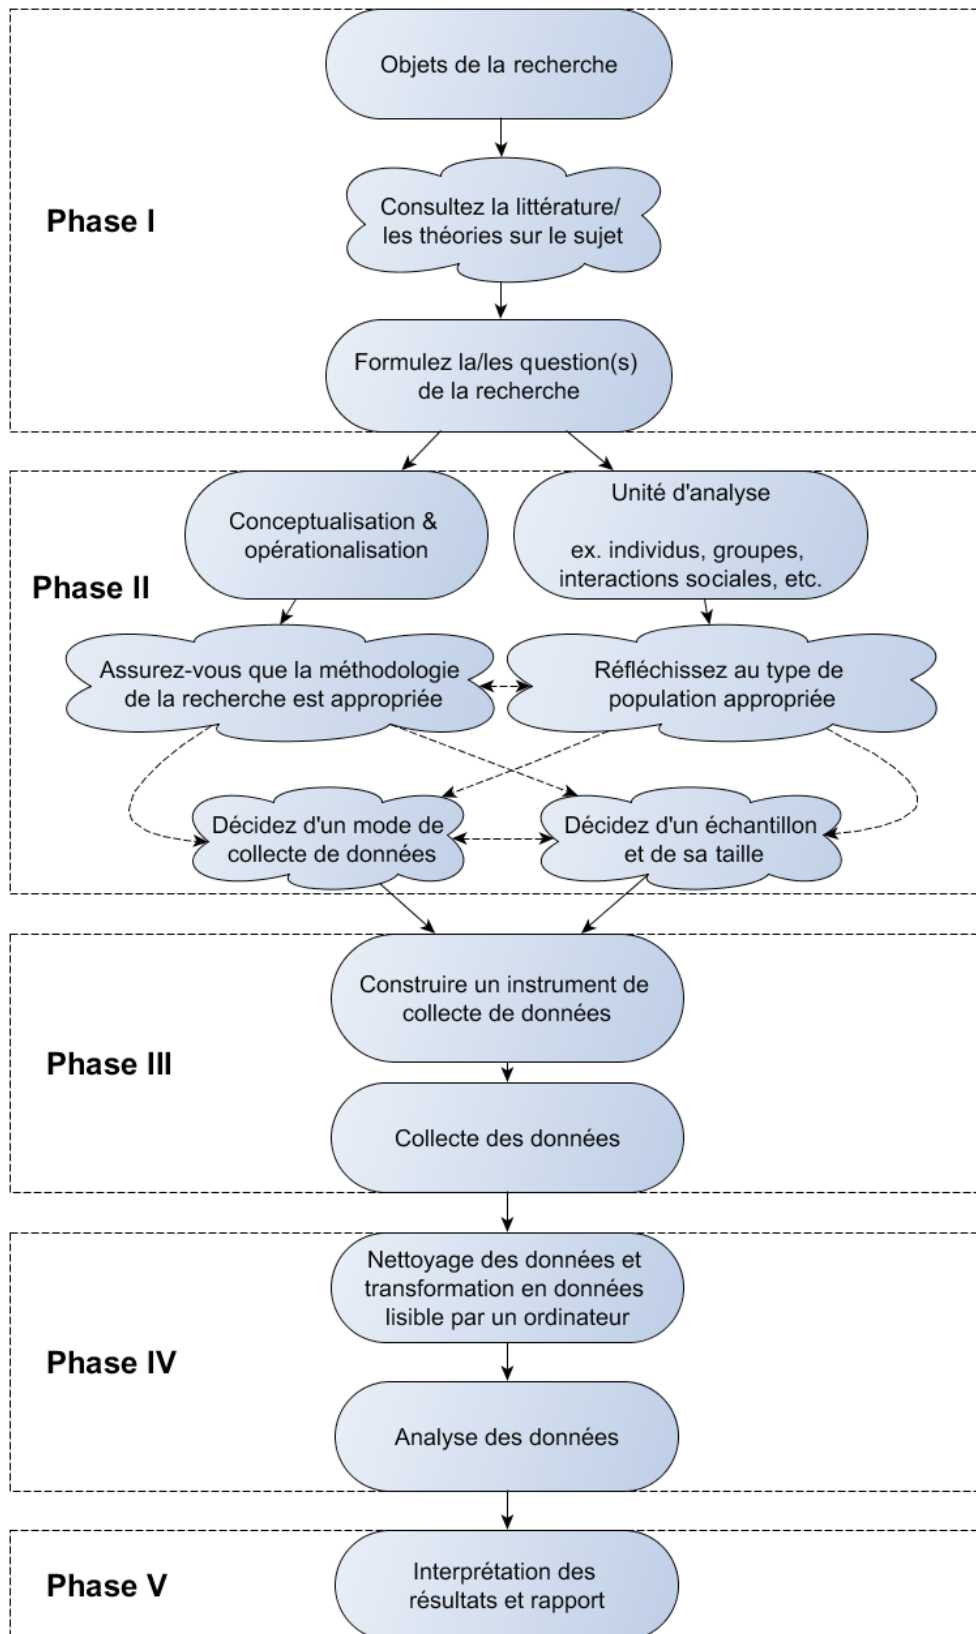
Objets de la recherche

Phase I

Consultez la littérature/ les théories sur le sujet

Formulez la/les question(s) de la recherche

Phase II

Conceptualisation & opérationalisation

Unité d'analyse

ex. individus, groupes, interactions sociales, etc.

Assurez-vous que la méthodologie de la recherche est appropriée

Réfléchissez au type de population appropriée

Décidez d'un mode de collecte de données

Décidez d'un échantillon et de sa taille

Phase III

Construire un instrument de collecte de données

Collecte des données

Phase IV

Nettoyage des données et transformation en données lisible par un ordinateur

Analyse des données

Phase V

Interprétation des résultats et rapport